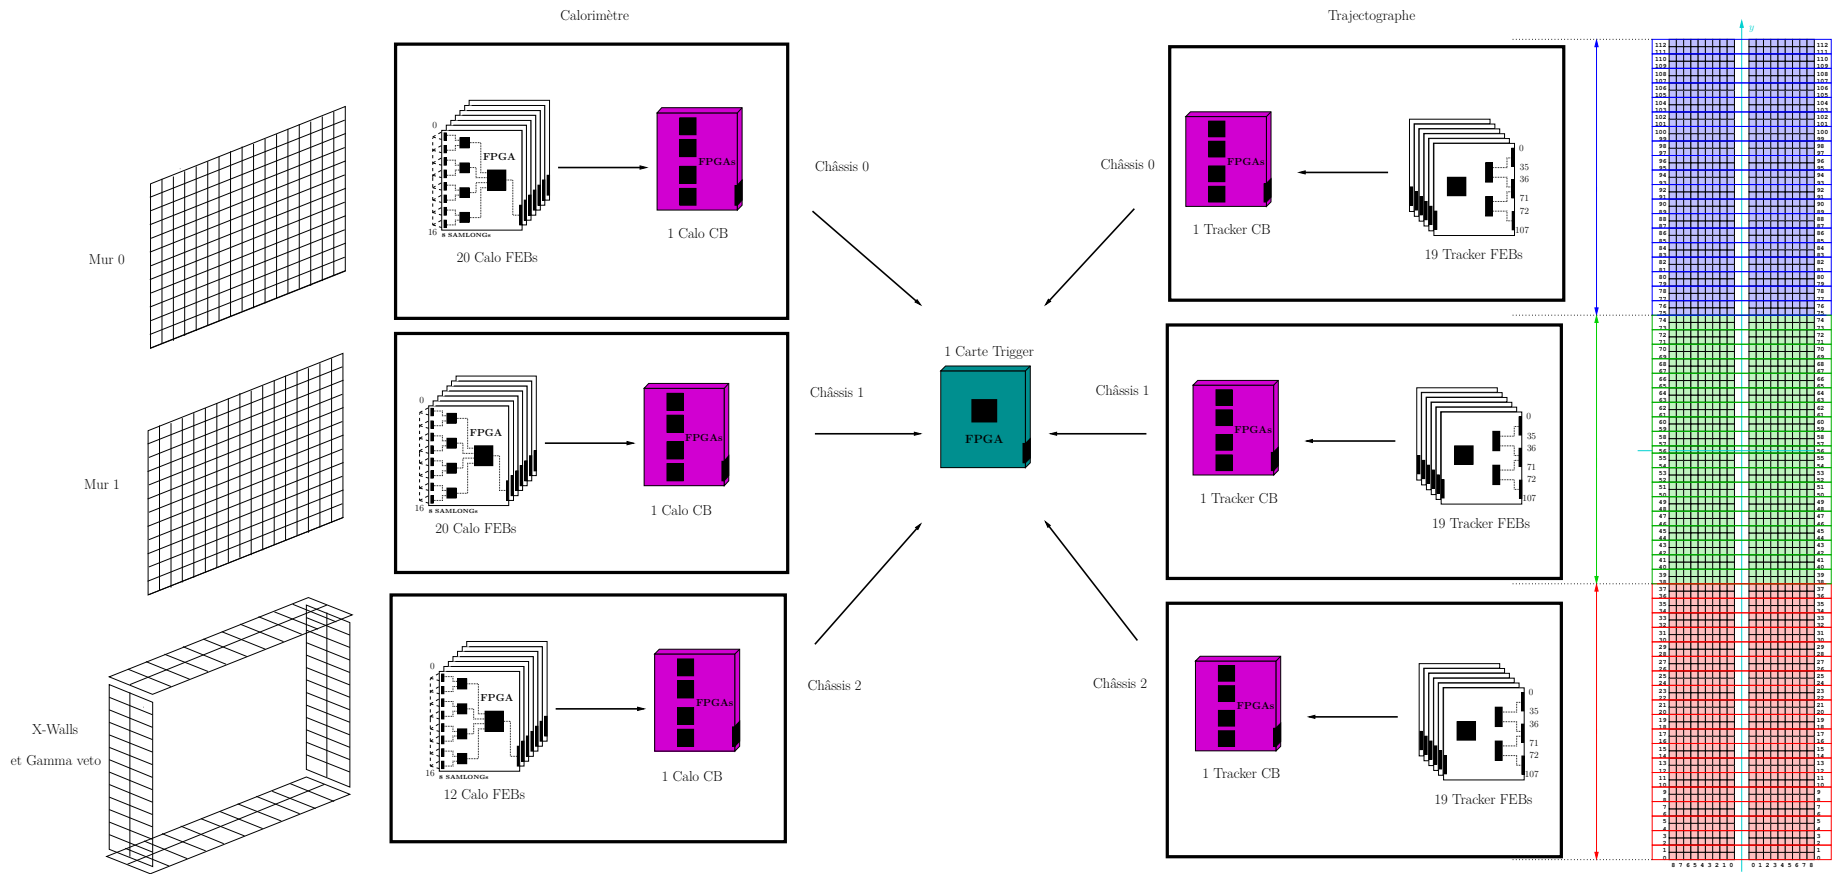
Calorimètre

Trajectographe

Mur 0

0
FPGA
16
8 SAMLONGs
20 Calo FEBs

FPGAs
1 Calo CB

Châssis 0

Châssis 0

FPGAs
1 Tracker CB

0
35
36
71
72
107
19 Tracker FEBs

Mur 1

0
FPGA
16
8 SAMLONGs
20 Calo FEBs

FPGAs
1 Calo CB

Châssis 1

1 Carte Trigger
FPGA

Châssis 1

FPGAs
1 Tracker CB

0
35
36
71
72
107
19 Tracker FEBs

X-Walls
et Gamma veto

0
FPGA
16
8 SAMLONGs
12 Calo FEBs

FPGAs
1 Calo CB

Châssis 2

Châssis 2

FPGAs
1 Tracker CB

0
35
36
71
72
107
19 Tracker FEBs

y

8 7 6 5 4 3 2 1 0
0 1 2 3 4 5 6 7 8